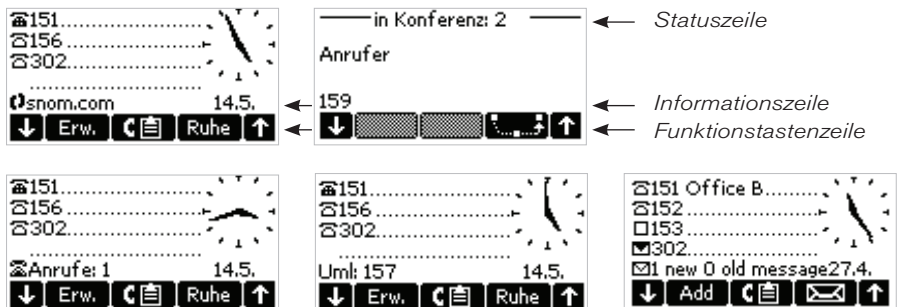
151........................
156........................
302........................
...............................
snom.com 14.5.
↓ Erw. Ruhe ↑

in Konferenz: 2
Anrufer
159
↓ ↑

Statuszeile
Informationszeile
Funktionstastenzeile

151........................
156........................
302........................
...............................
Anrufe: 1 14.5.
↓ Erw. Ruhe ↑

151........................
156........................
302........................
...............................
Uml: 157 14.5.
↓ Erw. Ruhe ↑

151 Office B.........
152........................
153........................
302........................
1 new 0 old message27.4.
↓ Add ↑